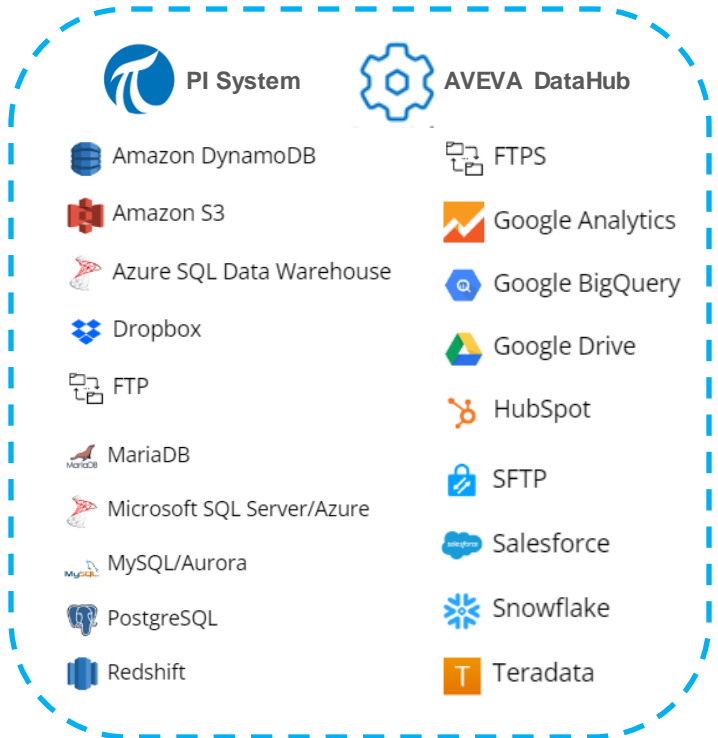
PI System

AVEVA DataHub

Amazon DynamoDB
Amazon S3
Azure SQL Data Warehouse
Dropbox
FTP
MariaDB
Microsoft SQL Server/Azure
MySQL/Aurora
PostgreSQL
Redshift

FTPS
Google Analytics
Google BigQuery
Google Drive
HubSpot
SFTP
Salesforce
Snowflake
Teradata